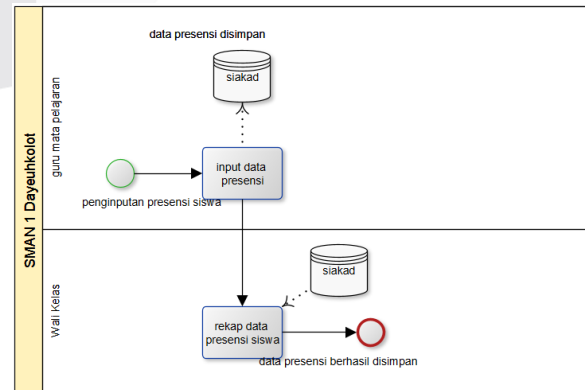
SMAN 1 Dayeuhkolot

guru mata pelajaran

data presensi disimpan

siakad

input data presensi

penginputan presensi siswa

Wali Kelas

siakad

rekap data presensi siswa

data presensi berhasil disimpan